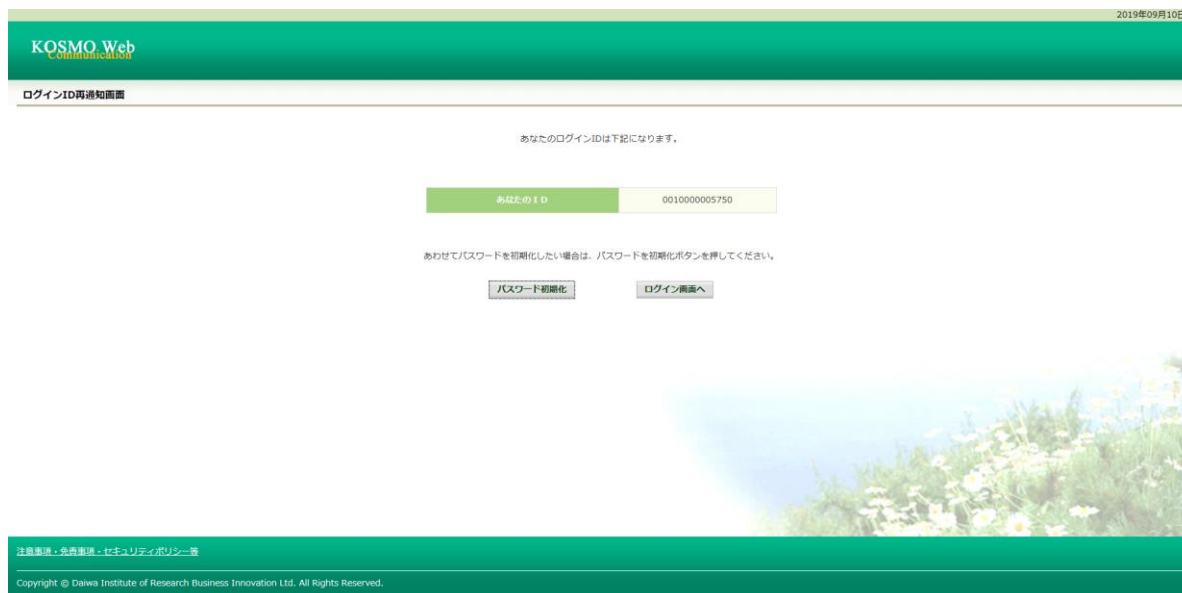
2019年09月10日

KOSMO Web Communication

ログインID再通知画面

あなたのログインIDは下記になります。

| あなたのＩＤ | 0010000005750 |
|---|---|

あわせてパスワードを初期化したい場合は、パスワードを初期化ボタンを押してください。

パスワード初期化　ログイン画面へ

注意事項・免責事項・セキュリティポリシー等

Copyright © Daiwa Institute of Research Business Innovation Ltd. All Rights Reserved.